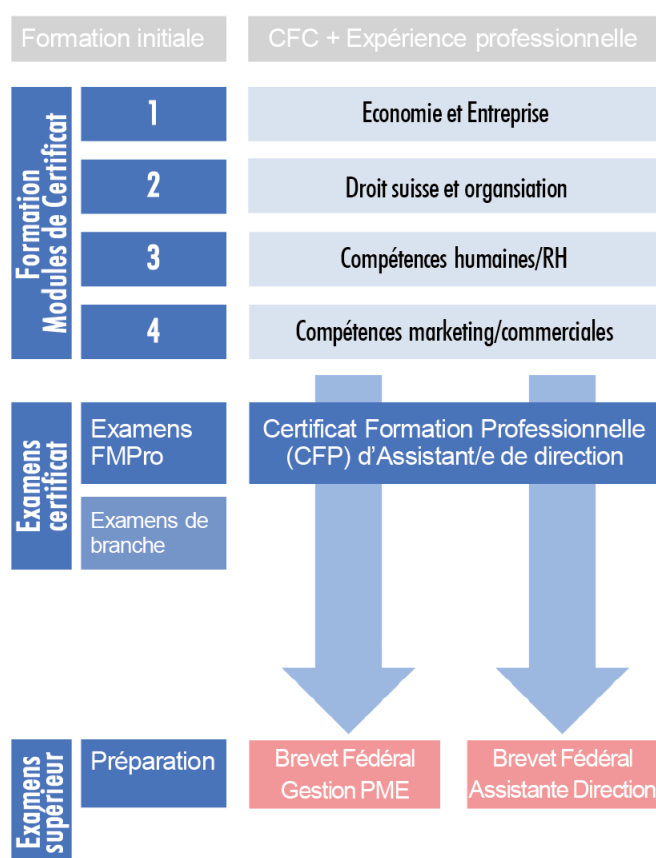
Formation initiale

CFC + Expérience professionnelle

Formation Modules de Certificat

1

Economie et Entreprise

2

Droit suisse et organsiation

3

Compétences humaines/RH

4

Compétences marketing/commerciales

Examens certificat

Examens FMPro

Certificat Formation Professionnelle (CFP) d'Assistant/e de direction

Examens de branche

Examens supérieur

Préparation

Brevet Fédéral Gestion PME

Brevet Fédéral Assistante Direction